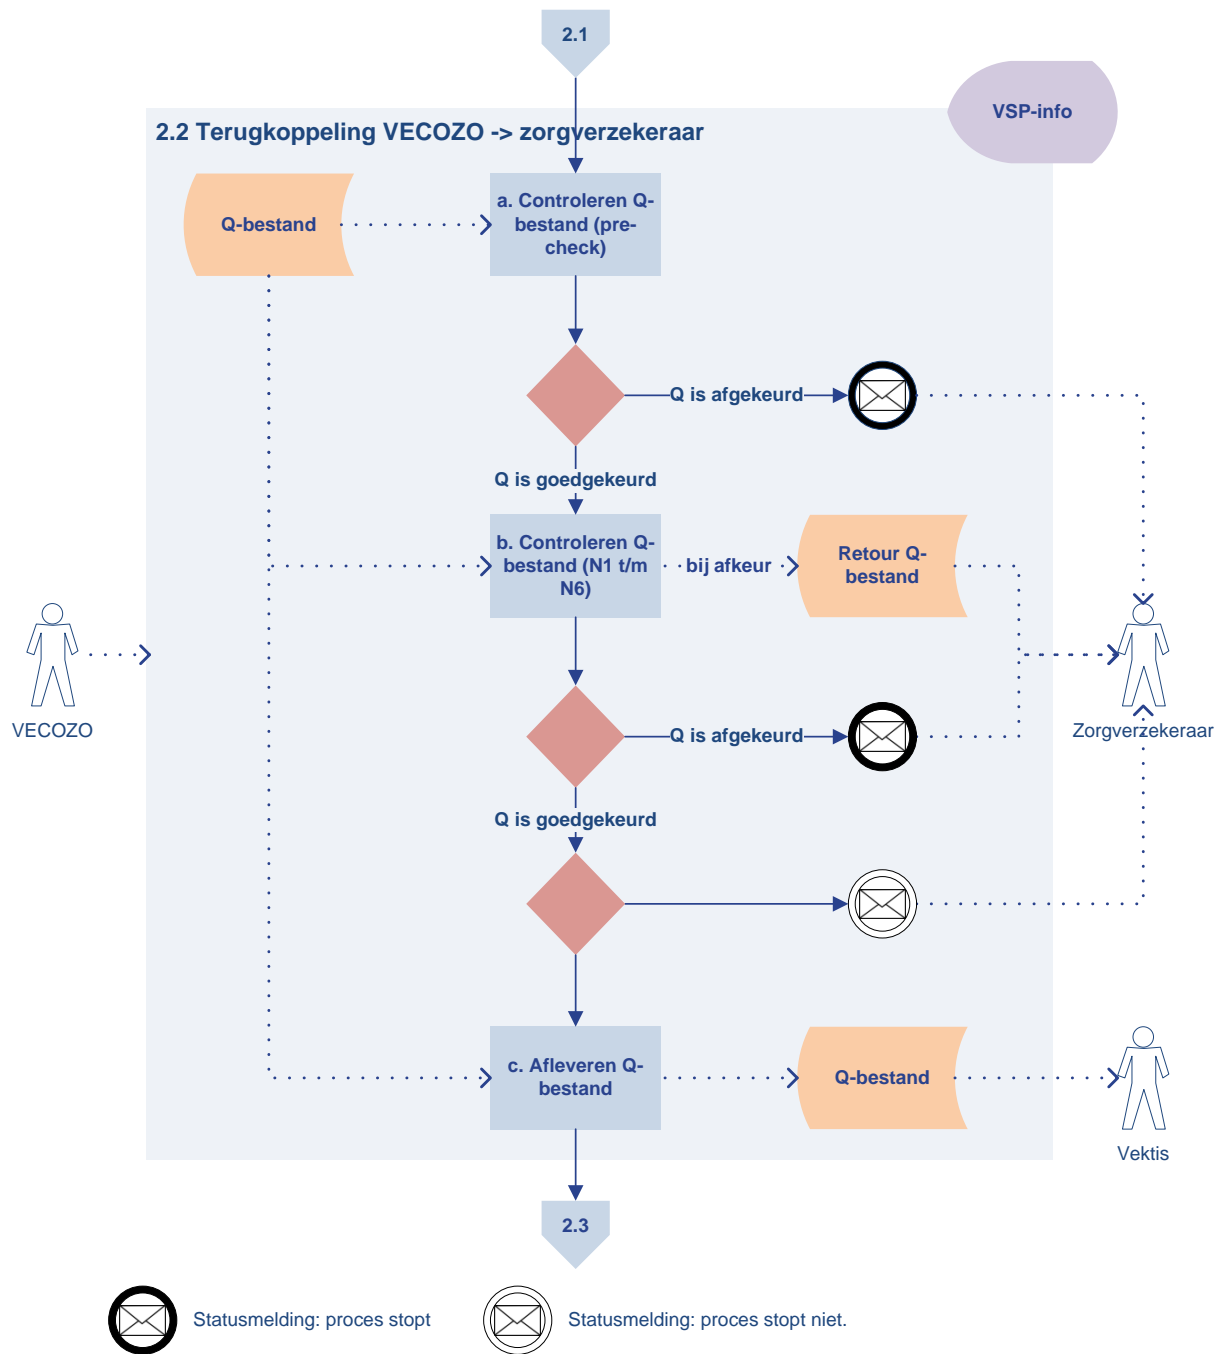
2.1

VSP-info

2.2 Terugkoppeling VECOZO -> zorgverzekeraar

Q-bestand

a. Controleren Q-bestand (pre-check)

Q is afgekeurd

Q is goedgekeurd

b. Controleren Q-bestand (N1 t/m N6)

bij afkeur

Retour Q-bestand

VECOZO

Zorgverzekeraar

Q is afgekeurd

Q is goedgekeurd

c. Afleveren Q-bestand

Q-bestand

Vektis

2.3

Statusmelding: proces stopt

Statusmelding: proces stopt niet.